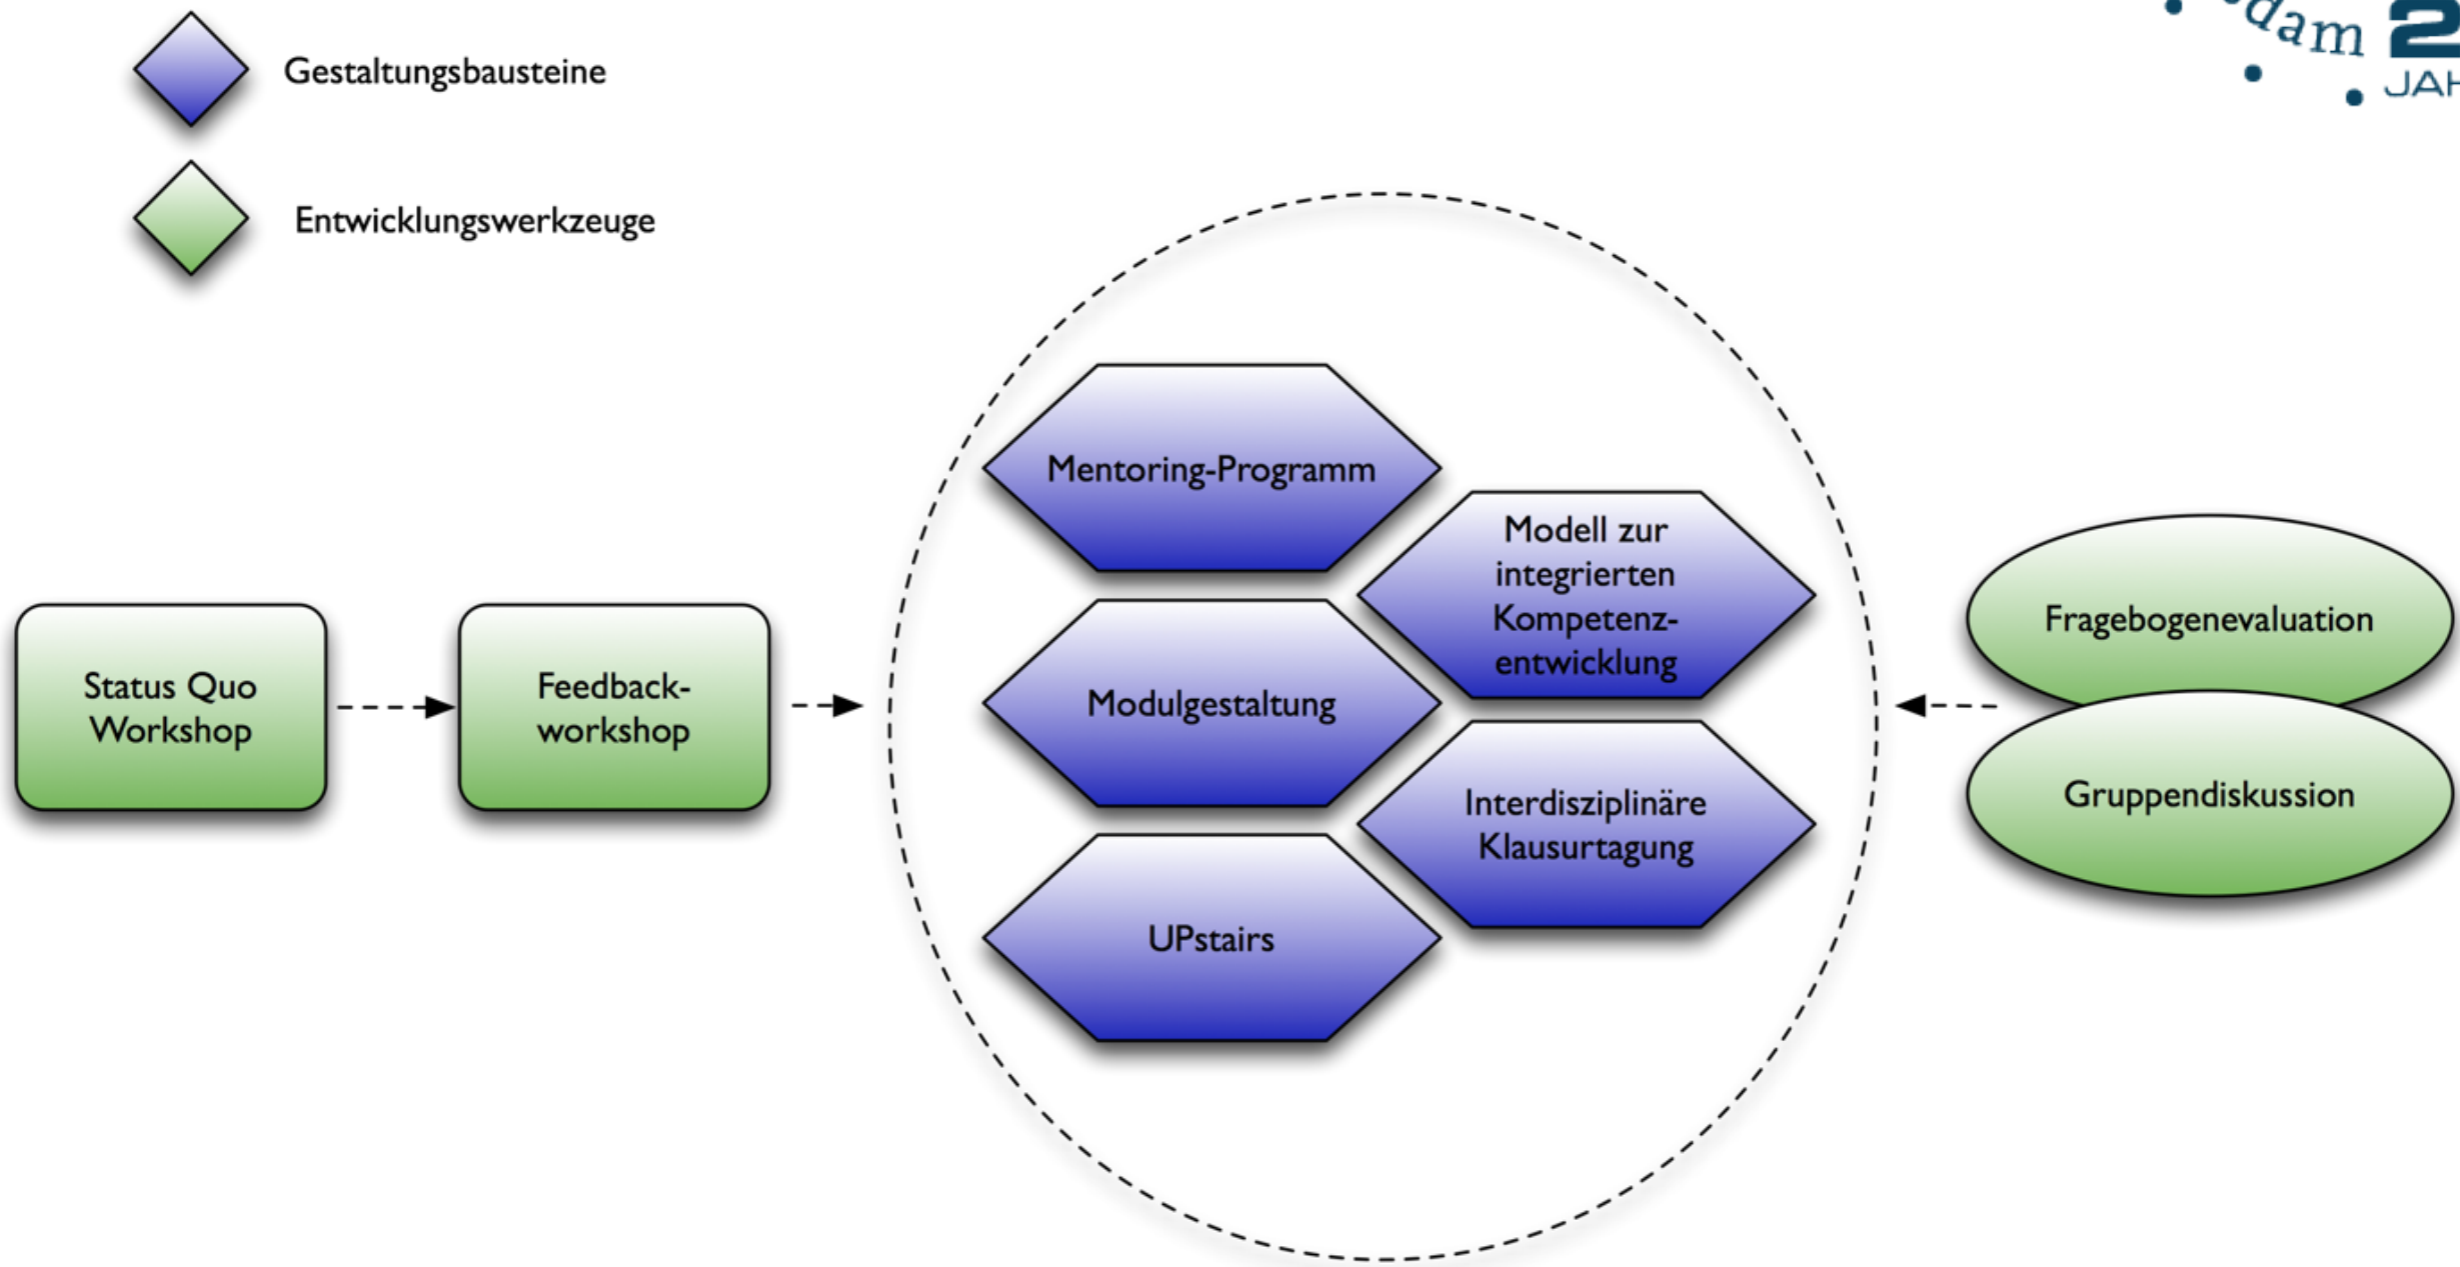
dam 2
JAH

Gestaltungsbausteine

Entwicklungswerkzeuge

Status Quo Workshop

Feedbackworkshop

Mentoring-Programm

Modell zur integrierten Kompetenzentwicklung

Modulgestaltung

Interdisziplinäre Klausurtagung

UPstairs

Fragebogenevaluation

Gruppendiskussion